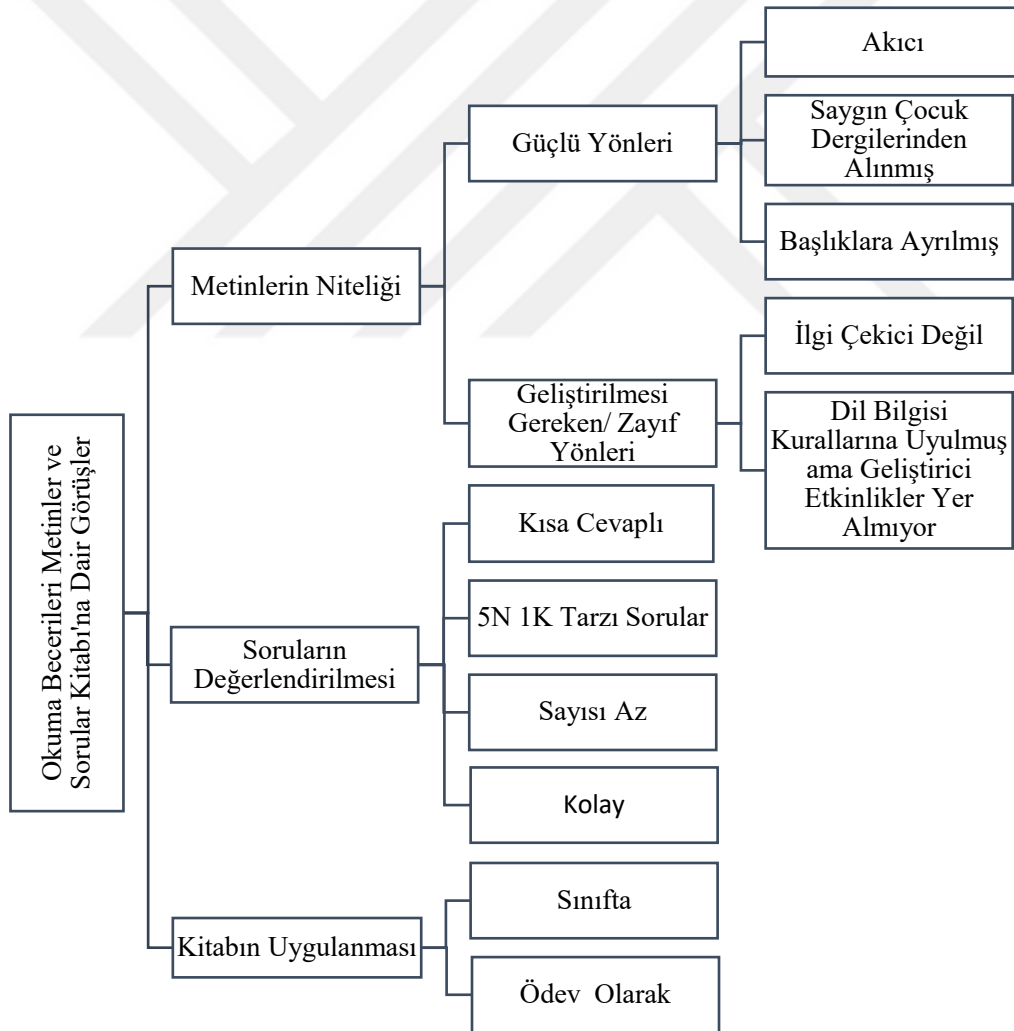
Okuma Becerileri Metinler ve Sorular Kitabı'na Dair Görüşler

Metinlerin Niteliği

Güçlü Yönleri

Akıcı

Saygın Çocuk Dergilerinden Alınmış

Başlıklara Ayrılmış

Geliştirilmesi Gereken/ Zayıf Yönleri

İlgi Çekici Değil

Dil Bilgisi Kurallarına Uyulmuş ama Geliştirici Etkinlikler Yer Almıyor

Soruların Değerlendirilmesi

Kısa Cevaplı

5N 1K Tarzı Sorular

Sayısı Az

Kolay

Kitabın Uygulanması

Sınıfta

Ödev Olarak